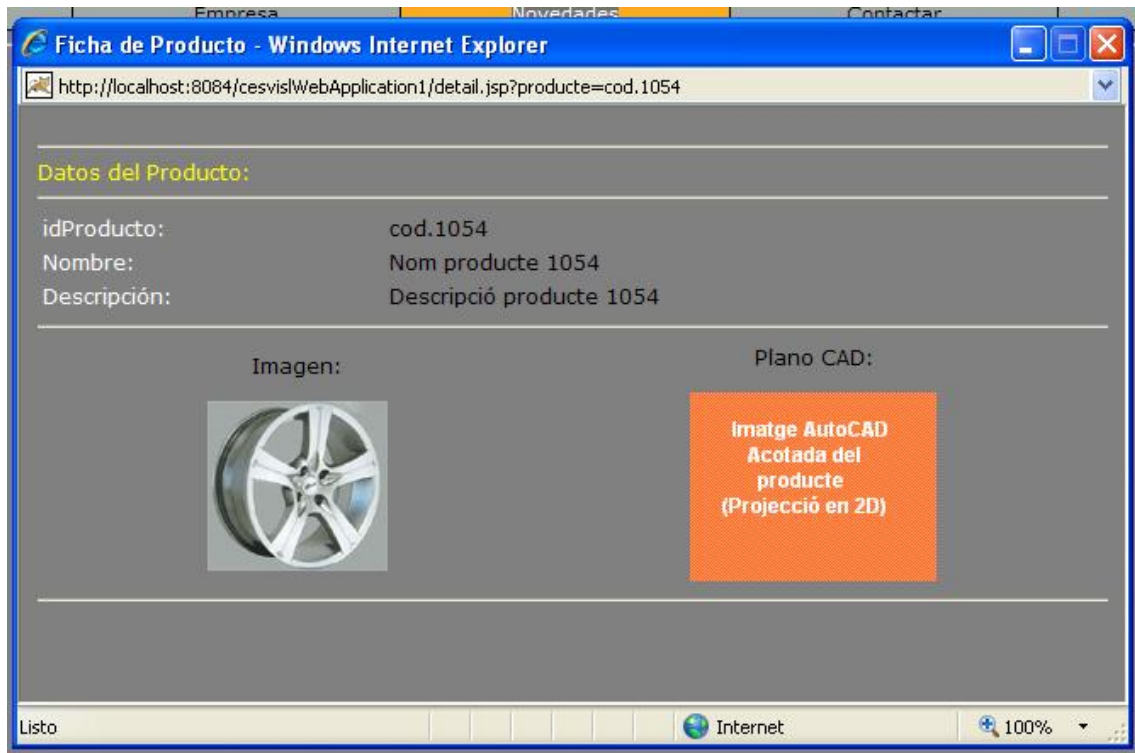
Empresa Novedades Contactar

Ficha de Producto - Windows Internet Explorer

http://localhost:8084/cesvislWebApplication1/detail.jsp?producte=cod.1054

Datos del Producto:

| idProducto: | cod.1054 |
|---|---|
| Nombre: | Nom producte 1054 |
| Descripción: | Descripció producte 1054 |

Imagen:

Plano CAD:

Imatge AutoCAD Acotada del producte (Projecció en 2D)

Listo

Internet

100%